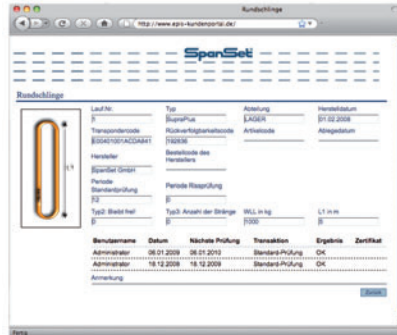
Rundschlinge

http://www.epis-kundenportal.de/

SpanSet

Rundschlinge

Lauf.Nr.
7

Typ
SupraPlus

Abteilung
LAGER

Herstelldatum
01.02.2008

Transpondercode
E00401001ACDA841

Rückverfolgbarkeitscode
192836

Artikelcode

Ablegedatum

Hersteller
SpanSet GmbH

Bestellcode des Herstellers

Periode Standardprüfung
12

Periode Risspüfung
0

Typ2: Breite frei/
0

Typ3: Anzahl der Stränge
0

WLL in kg
1000

L1 in m
5

L1

| Benutzername | Datum | Nächste Prüfung | Transaktion | Ergebnis | Zertifikat |
|---|---|---|---|---|---|
| Administrator | 06.01.2009 | 06.01.2010 | Standard-Prüfung | OK | |
| Administrator | 18.12.2009 | 18.12.2009 | Standard-Prüfung | OK | |

Anmerkung

Zurück

Fertig